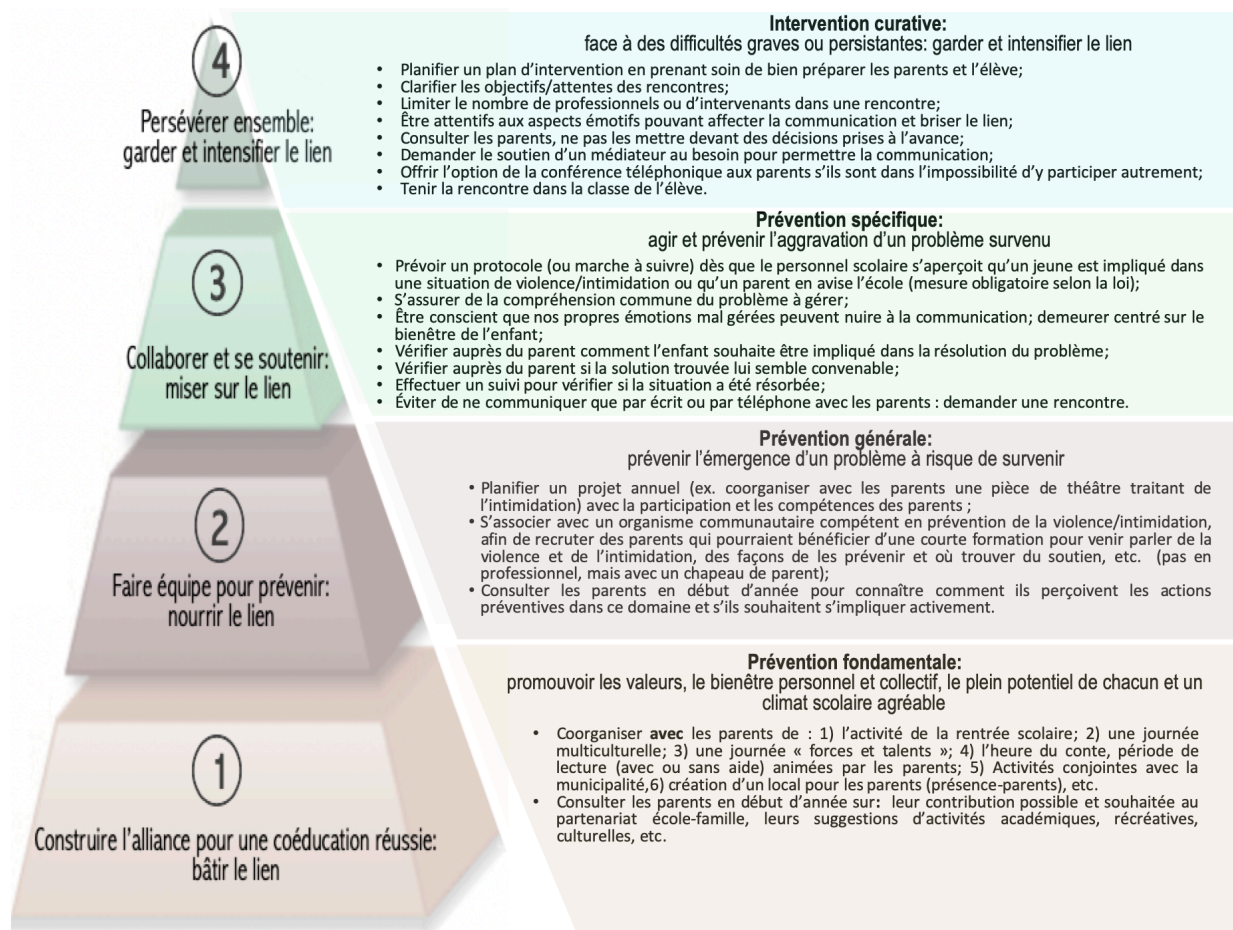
4

Persévérer ensemble: garder et intensifier le lien

**Intervention curative:**
face à des difficultés graves ou persistantes: garder et intensifier le lien

- Planifier un plan d'intervention en prenant soin de bien préparer les parents et l'élève;
- Clarifier les objectifs/attentes des rencontres;
- Limiter le nombre de professionnels ou d'intervenants dans une rencontre;
- Être attentifs aux aspects émotifs pouvant affecter la communication et briser le lien;
- Consulter les parents, ne pas les mettre devant des décisions prises à l'avance;
- Demander le soutien d'un médiateur au besoin pour permettre la communication;
- Offrir l'option de la conférence téléphonique aux parents s'ils sont dans l'impossibilité d'y participer autrement;
- Tenir la rencontre dans la classe de l'élève.

3

Collaborer et se soutenir: miser sur le lien

**Prévention spécifique:**
agir et prévenir l'aggravation d'un problème survenu

- Prévoir un protocole (ou marche à suivre) dès que le personnel scolaire s'aperçoit qu'un jeune est impliqué dans une situation de violence/intimidation ou qu'un parent en avise l'école (mesure obligatoire selon la loi);
- S'assurer de la compréhension commune du problème à gérer;
- Être conscient que nos propres émotions mal gérées peuvent nuire à la communication; demeurer centré sur le bienêtre de l'enfant;
- Vérifier auprès du parent comment l'enfant souhaite être impliqué dans la résolution du problème;
- Vérifier auprès du parent si la solution trouvée lui semble convenable;
- Effectuer un suivi pour vérifier si la situation a été résorbée;
- Éviter de ne communiquer que par écrit ou par téléphone avec les parents : demander une rencontre.

2

Faire équipe pour prévenir: nourrir le lien

**Prévention générale:**
prévenir l'émergence d'un problème à risque de survenir

- Planifier un projet annuel (ex. coorganiser avec les parents une pièce de théâtre traitant de l'intimidation) avec la participation et les compétences des parents ;
- S'associer avec un organisme communautaire compétent en prévention de la violence/intimidation, afin de recruter des parents qui pourraient bénéficier d'une courte formation pour venir parler de la violence et de l'intimidation, des façons de les prévenir et où trouver du soutien, etc. (pas en professionnel, mais avec un chapeau de parent);
- Consulter les parents en début d'année pour connaître comment ils perçoivent les actions préventives dans ce domaine et s'ils souhaitent s'impliquer activement.

1

Construire l'alliance pour une coéducation réussie: bâtir le lien

**Prévention fondamentale:**
promouvoir les valeurs, le bienêtre personnel et collectif, le plein potentiel de chacun et un climat scolaire agréable

- Coorganiser **avec** les parents de : 1) l'activité de la rentrée scolaire; 2) une journée multiculturelle; 3) une journée « forces et talents »; 4) l'heure du conte, période de lecture (avec ou sans aide) animées par les parents; 5) Activités conjointes avec la municipalité,6) création d'un local pour les parents (présence-parents), etc.
- Consulter les parents en début d'année sur**:** leur contribution possible et souhaitée au partenariat école-famille, leurs suggestions d'activités académiques, récréatives, culturelles, etc.